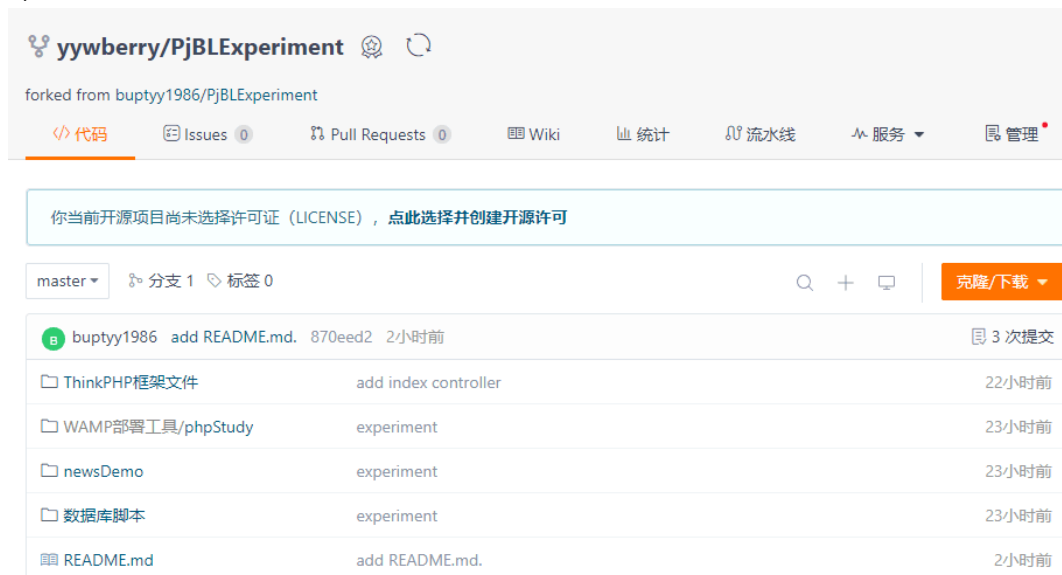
yywberry/PjBLExperiment

forked from buptyy1986/PjBLExperiment

</> 代码 Issues 0 Pull Requests 0 Wiki 统计 流水线 服务 管理

你当前开源项目尚未选择许可证（LICENSE），点此选择并创建开源许可

master 分支 1 标签 0 克隆/下载

B buptyy1986 add README.md. 870eed2 2小时前 3 次提交

| | | |
|---|---|---|
| ThinkPHP框架文件 | add index controller | 22小时前 |
| WAMP部署工具/phpStudy | experiment | 23小时前 |
| newsDemo | experiment | 23小时前 |
| 数据库脚本 | experiment | 23小时前 |
| README.md | add README.md. | 2小时前 |